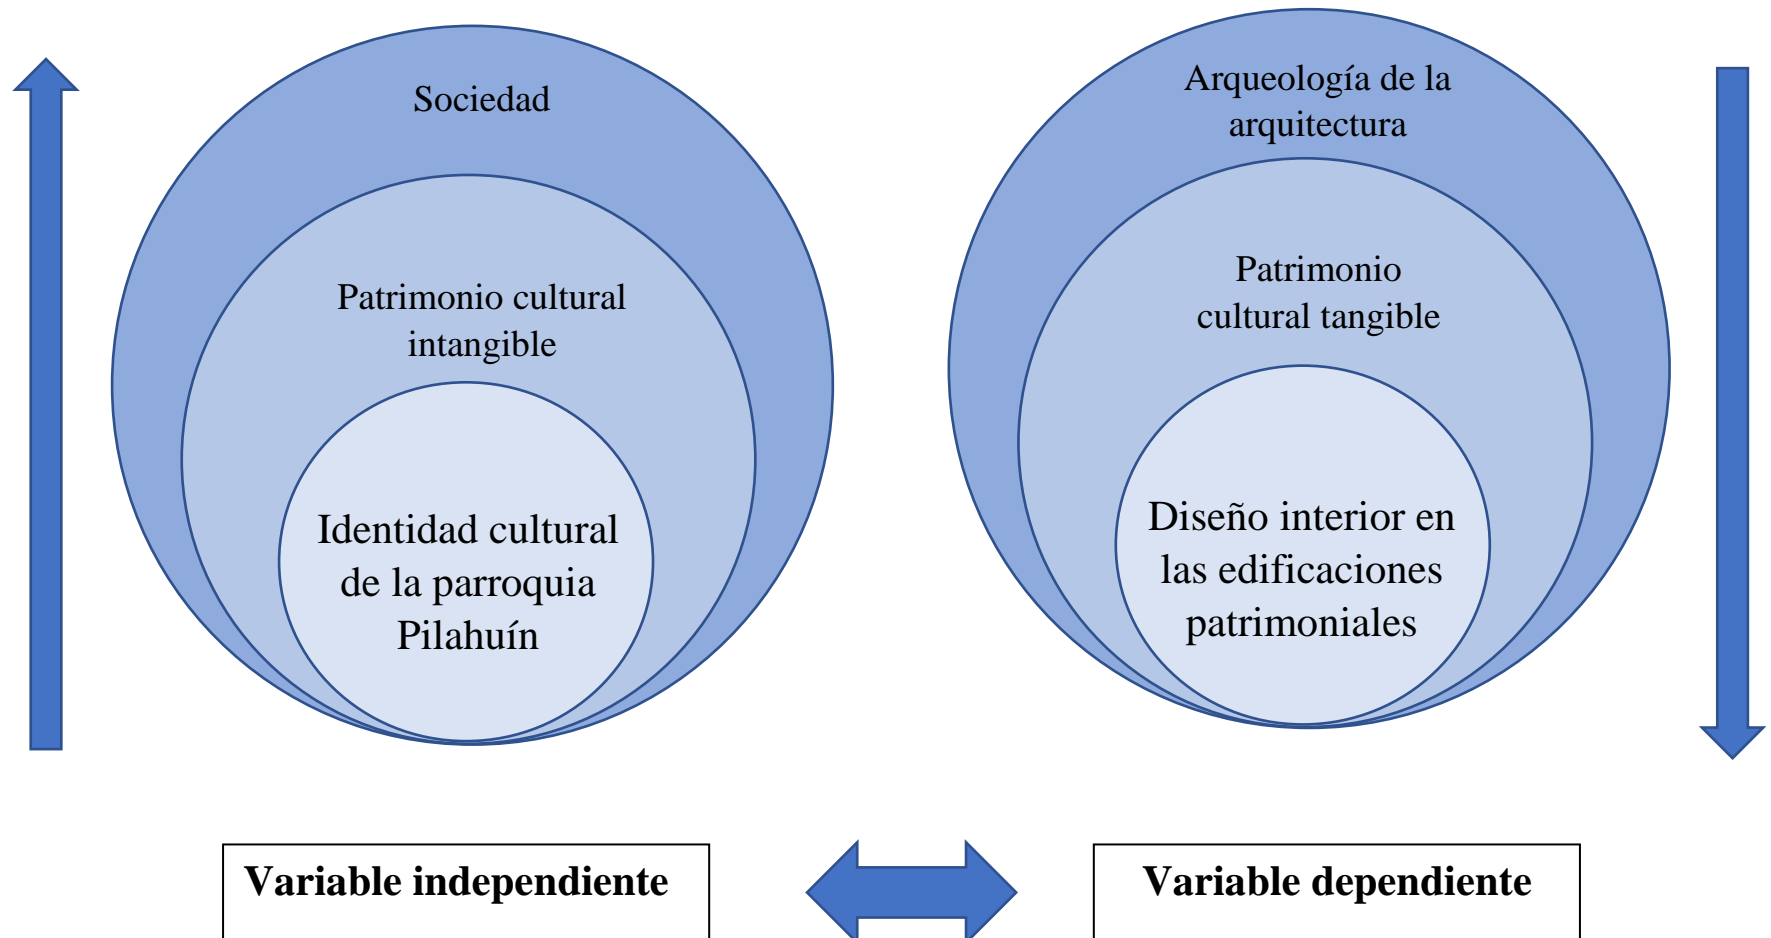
Sociedad

Patrimonio cultural intangible

Identidad cultural de la parroquia Pilahuín

Arqueología de la arquitectura

Patrimonio cultural tangible

Diseño interior en las edificaciones patrimoniales

**Variable independiente**

**Variable dependiente**